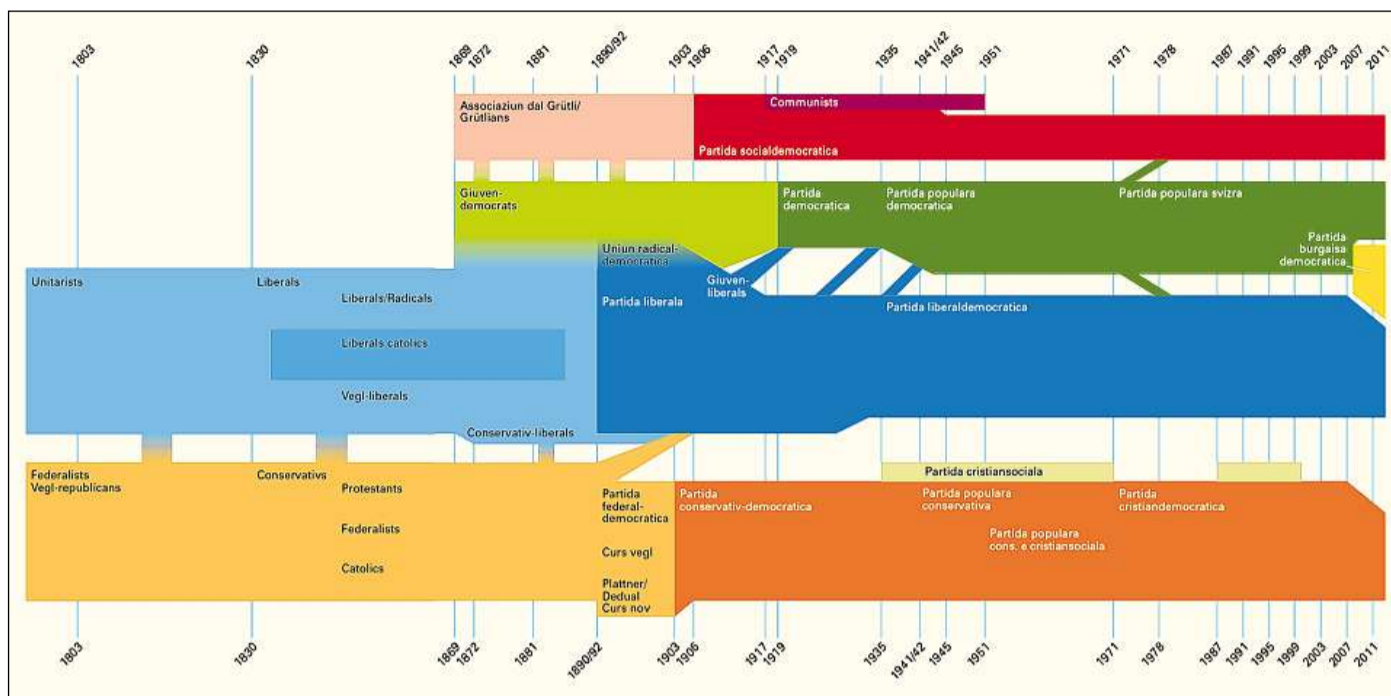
1803 1830 1869 1872 1881 1890/92 1903 1906 1917 1919 1935 1941/42 1945 1951 1971 1978 1987 1991 1995 1999 2003 2007 2011

Associaziun dal Grütli/ Grütlians

Communists

Partida socialdemocratica

Giuven-democrats

Partida democratica

Partida populara democratica

Partida populara svizra

Partida burgaisa democratica

Uniun radical-democratica

Giuven-liberals

Unitarists

Liberals

Liberals/Radicals

Partida liberala

Partida liberaldemocratica

Liberals catolics

Vegl-liberals

Conservativ-liberals

Partida cristiansociala

Federalists Vegl-republicans

Conservativs

Protestants

Federalists

Catolics

Partida federal-democratica

Curs vegl

Plattner/ Dedual Curs nov

Partida conservativ-democratica

Partida populara conservativa

Partida cristiandemocratica

Partida populara cons. e cristiansociala

1803 1830 1869 1872 1881 1890/92 1903 1906 1917 1919 1935 1941/42 1945 1951 1971 1978 1987 1991 1995 1999 2003 2007 2011